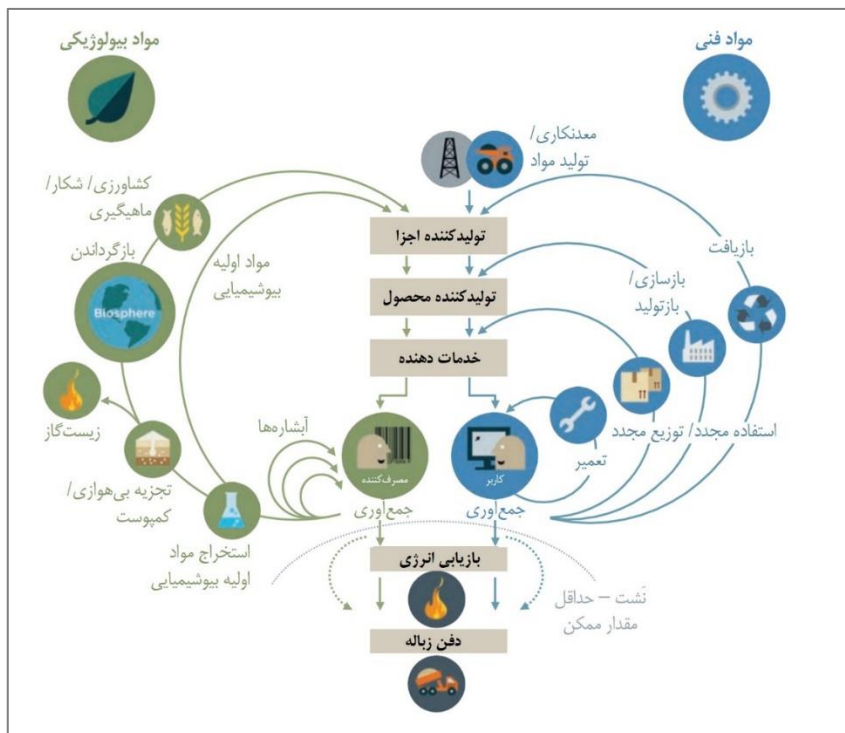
مواد بیولوژیکی

مواد فنی

معدنکاری/ تولید مواد

کشاورزی/ شکار/ ماهیگیری

تولیدکننده اجزا

مواد اولیه بیوشیمیایی

بازیافت

بازگرداندن

تولیدکننده محصول

بازسازی/ بازتولید

Biosphere

خدمات دهنده

زیست‌گاز

آبشارها

تعمیر

مصرف‌کننده

کاربر

استفاده مجدد/ توزیع مجدد

تجزیه بی‌هوازی/ کمپوست

جمع‌آوری

جمع‌آوری

استخراج مواد اولیه بیوشیمیایی

بازیابی انرژی

نَشت – حداقل مقدار ممکن

دفن زباله